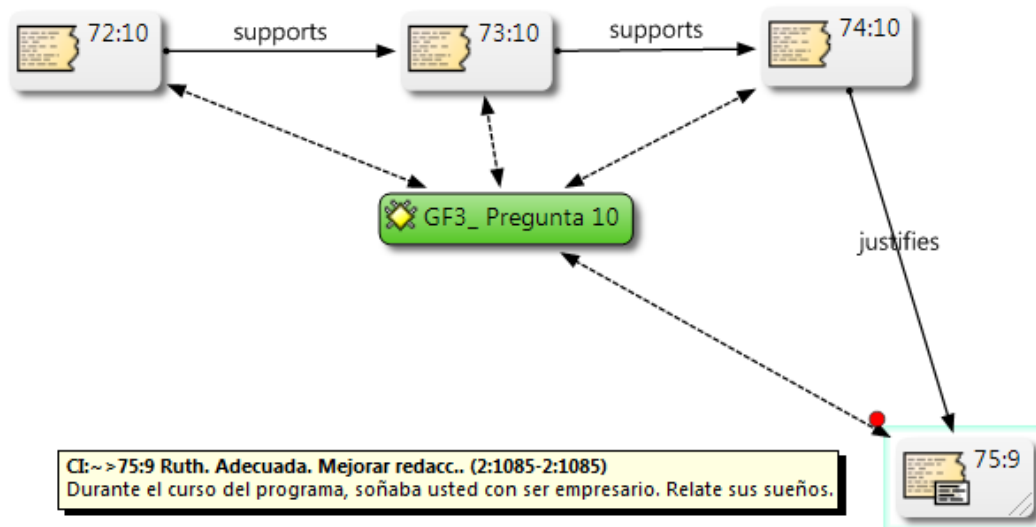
72:10

supports

73:10

supports

74:10

GF3_ Pregunta 10

justifies

75:9

CI:~>75:9 Ruth. Adecuada. Mejorar redacc.. (2:1085-2:1085)
Durante el curso del programa, soñaba usted con ser empresario. Relate sus sueños.